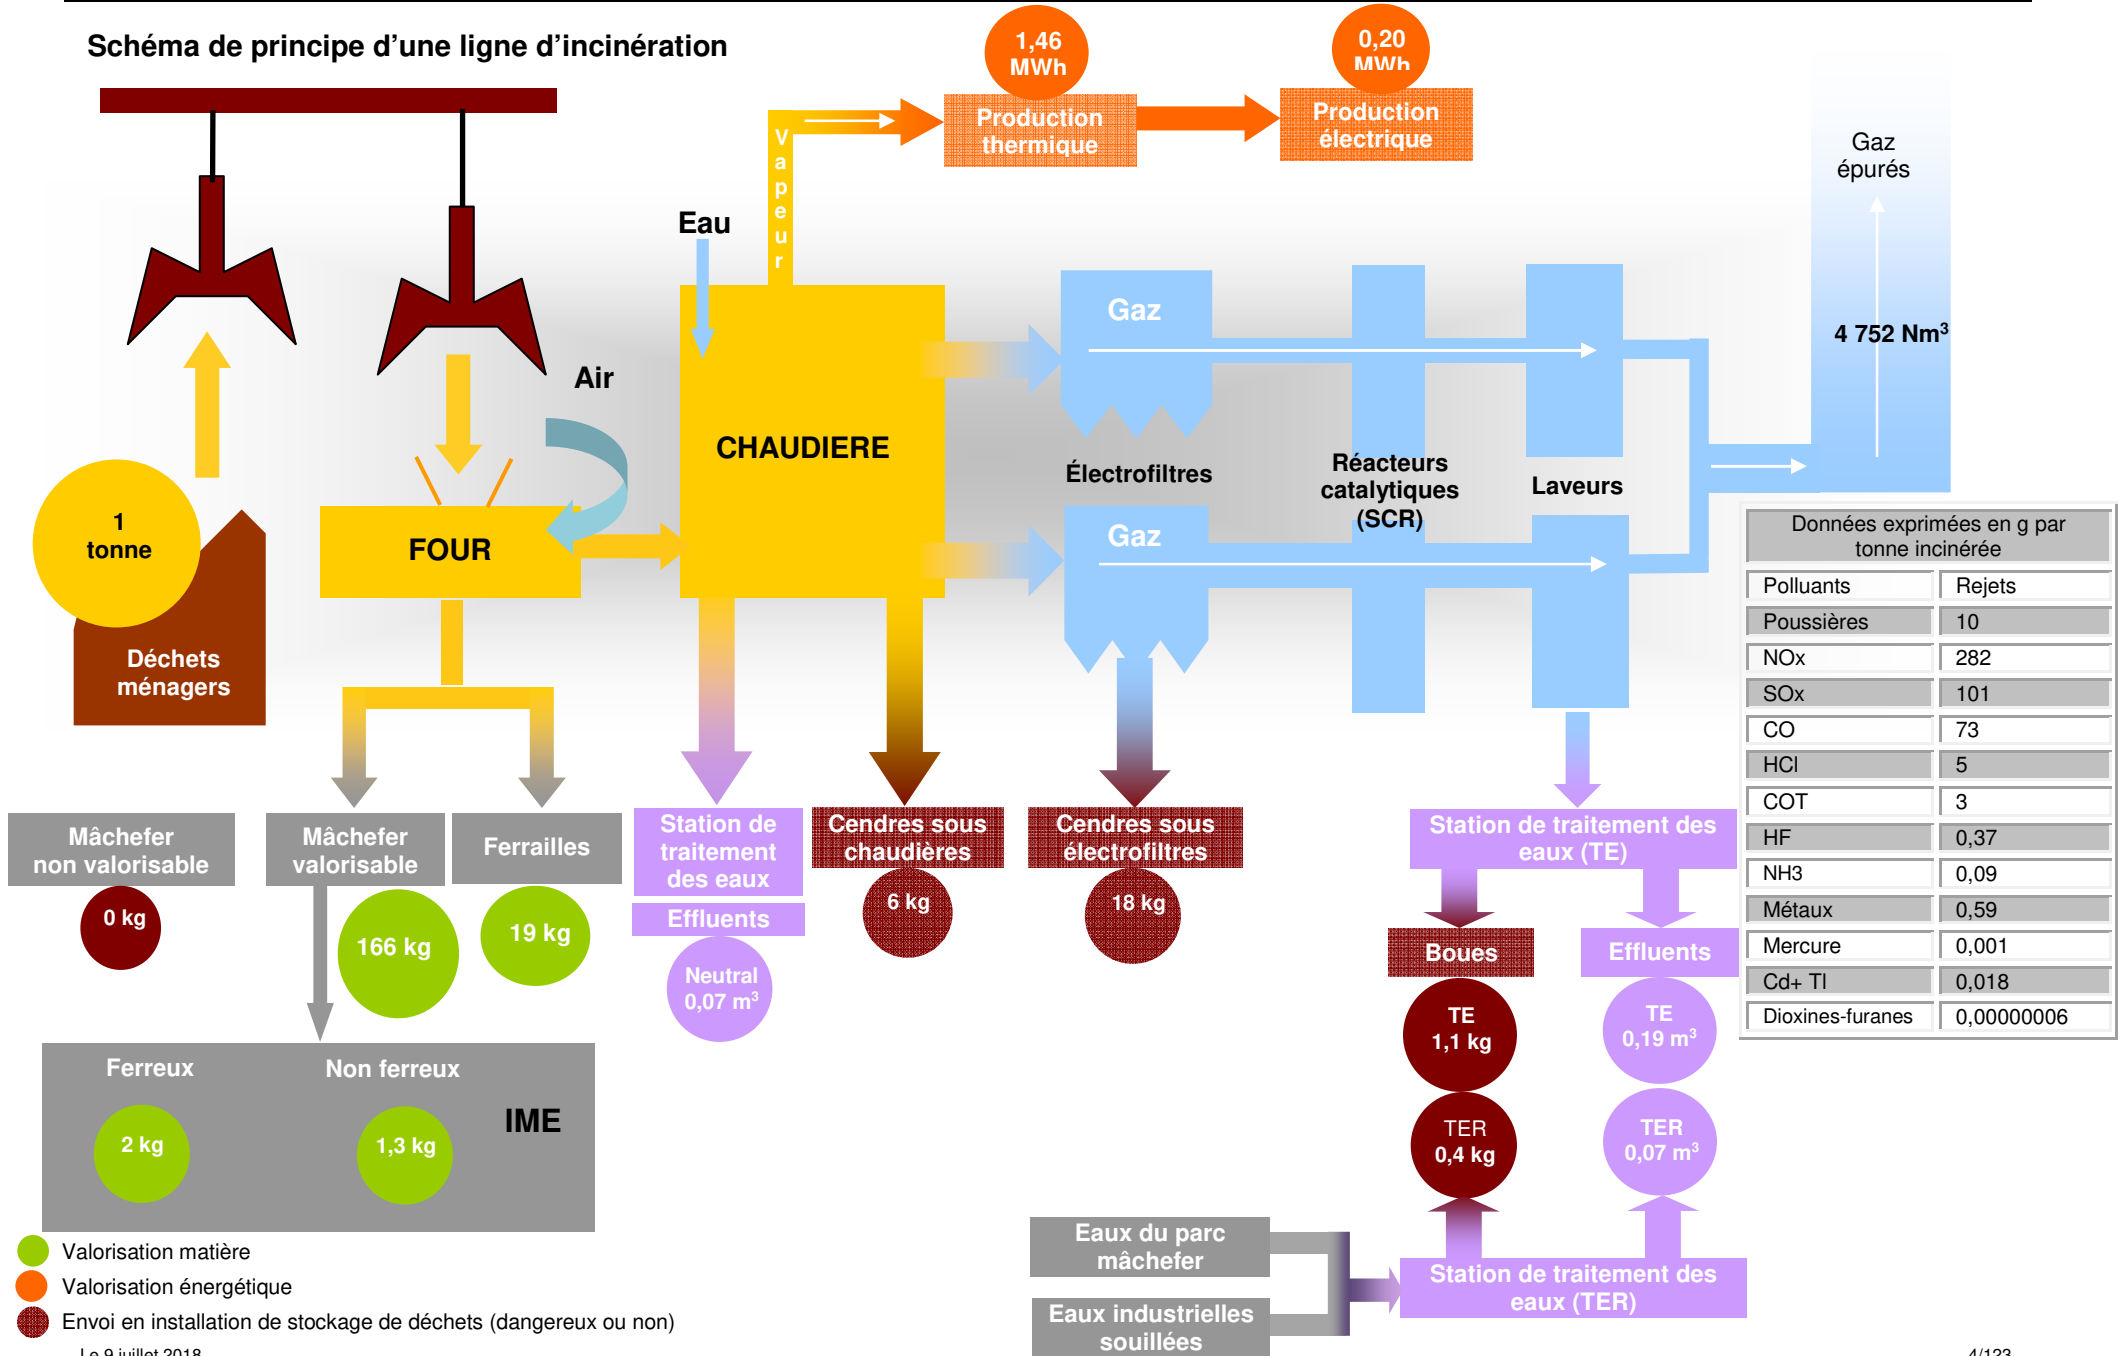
Schéma de principe d'une ligne d'incinération

1,46 MWh

Production thermique

0,20 MWh

Production électrique

Vapeur

Eau

Gaz épurés

4 752 Nm$^3$

Air

CHAUDIERE

Gaz

Électrofiltres

Réacteurs catalytiques (SCR)

Laveurs

Gaz

1 tonne

Déchets ménagers

FOUR

| Données exprimées en g par tonne incinérée | |
|---|---|
| Polluants | Rejets |
| Poussières | 10 |
| NOx | 282 |
| SOx | 101 |
| CO | 73 |
| HCl | 5 |
| COT | 3 |
| HF | 0,37 |
| NH3 | 0,09 |
| Métaux | 0,59 |
| Mercure | 0,001 |
| Cd+ Tl | 0,018 |
| Dioxines-furanes | 0,00000006 |

Mâchefer non valorisable

0 kg

Mâchefer valorisable

166 kg

Ferrailles

19 kg

Station de traitement des eaux

Effluents

Neutral 0,07 m$^3$

Cendres sous chaudières

6 kg

Cendres sous électrofiltres

18 kg

Station de traitement des eaux (TE)

Boues

Effluents

TE 1,1 kg

TE 0,19 m$^3$

TER 0,4 kg

TER 0,07 m$^3$

Ferreux

2 kg

Non ferreux

1,3 kg

IME

Eaux du parc mâchefer

Eaux industrielles souillées

Station de traitement des eaux (TER)

Valorisation matière

Valorisation énergétique

Envoi en installation de stockage de déchets (dangereux ou non)

Le 9 juillet 2018

4/123